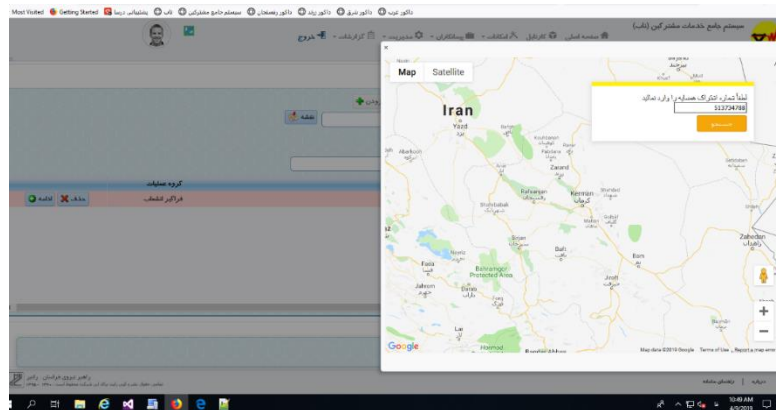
Most Visited Getting Started پشتیبانی درسا تاپ سیستم جامع مشترکین داکو رفسنجان داکو زرند داکو شرق داکو غرب

سیستم جامع خدمات مشترکین (تاپ)

صفحه اصلی کارتابل امکانات پیمانکاران مدیریت گزارشات خروج

نقشه

گروه عملیات

قرائت کنتور

حذف ادامه

Map Satellite

Iran

Yazd

Kerman

Zahedan

Bam

Google

Map data ©2019 Google Terms of Use Report a map error

لطفاً شماره اشتراک همسایه را وارد نمائید

513734788

جستجو

+

−

راهبر نیروی خراسان - راهبر

درباره | راهنمای سامانه

10:49 AM
4/9/2019